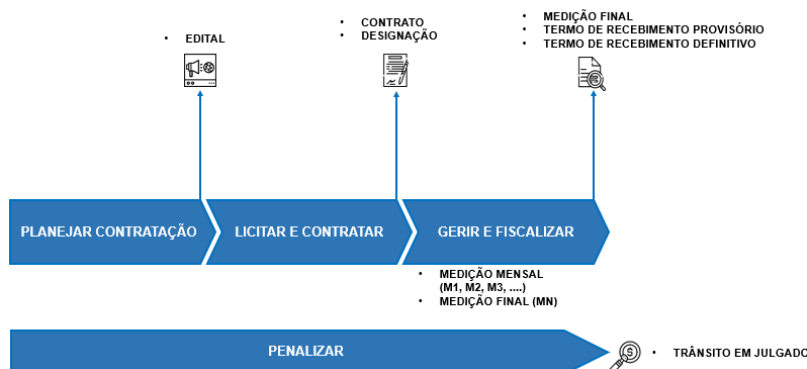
• EDITAL

• CONTRATO
• DESIGNAÇÃO

• MEDIÇÃO FINAL
• TERMO DE RECEBIMENTO PROVISÓRIO
• TERMO DE RECEBIMENTO DEFINITIVO

PLANEJAR CONTRATAÇÃO

LICITAR E CONTRATAR

GERIR E FISCALIZAR

• MEDIÇÃO MENSAL (M1, M2, M3, ....)
• MEDIÇÃO FINAL (MN)

PENALIZAR

• TRÂNSITO EM JULGADO